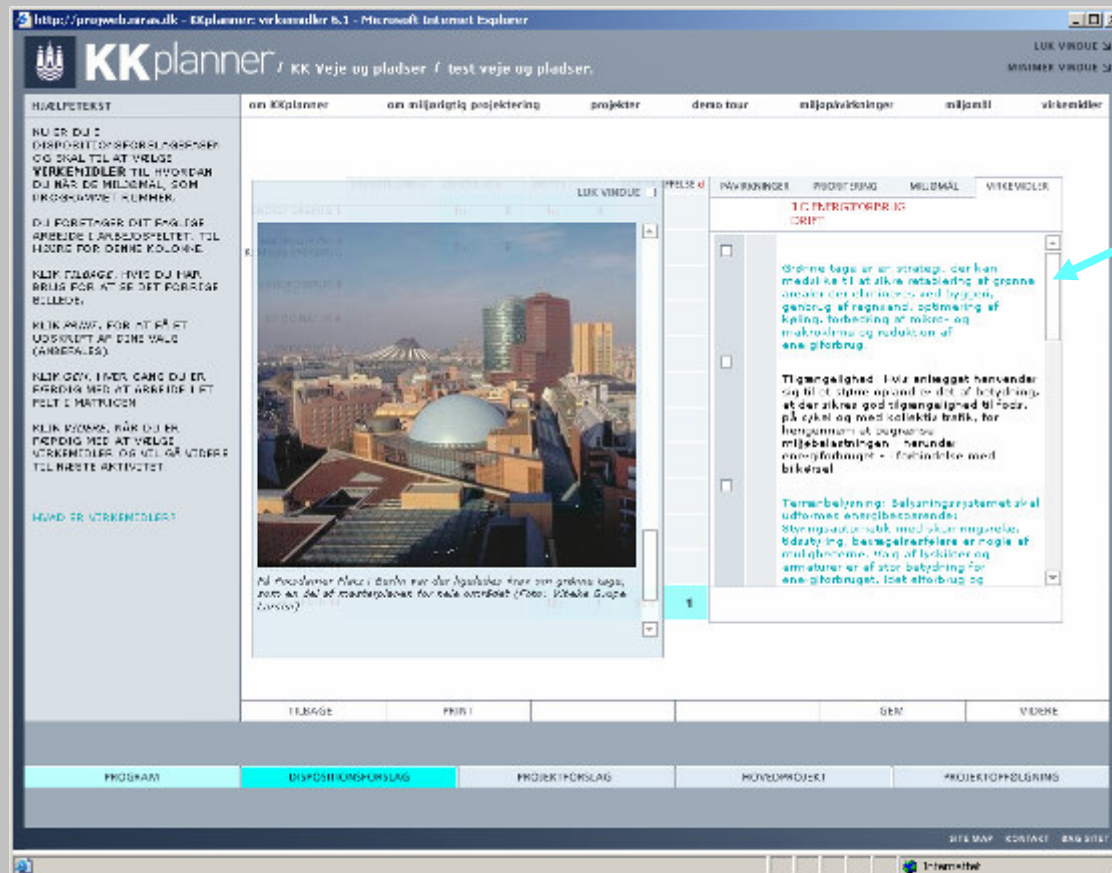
http://projweb.niras.dk - KKplanner: virkemidler 6.1 - Microsoft Internet Explorer

KKplanner / KK Veje og pladser / test veje og pladser.

LUK VINDUE
MINIMER VINDUE

HJÆLPETEKST

om KKplanner | om miljørigtig projektering | projekter | demo tour | miljøpåvirkninger | miljømål | virkemidler

NU ER DU I DISPOSITIONSFORSLAGSFASEN OG SKAL TIL AT VÆLGE VIRKEMIDLER TIL HVORDAN DU NÅR DE MILJØMÅL, SOM PROGRAMMET RUMMER.

DU FORETAGER DIT FAGLIGE ARBEJDE I ARBEJDSFELTET TIL HØJRE FOR DENNE KOLONNE.

KLIK TILBAGE, HVIS DU HAR BRUG FOR AT SE DET FORRIGE BILLEDE.

KLIK PRINT, FOR AT FÅ ET UDSKRIFT AF DINE VALG (ANBEFALES).

KLIK GEM, HVER GANG DU ER FÆRDIG MED AT ARBEJDE I ET FELT I MATRICEN.

KLIK VIDERE, NÅR DU ER FÆRDIG MED AT VÆLGE VIRKEMIDLER OG VIL GÅ VIDERE TIL NÆSTE AKTIVITET.

HVAD ER VIRKEMIDLER?

LUK VINDUE

På Potsdamer Platz i Berlin var der ligeledes tiner om grønne tage, som en del af masterplanen for hele området (Foto: Vibeke Grupe Larsen)

PÅVIRKNINGER | PRIORITERING | MILJØMÅL | VIRKEMIDLER

1.C ENERGIFORBRUG DRIFT

Grønne tage er en strategi, der kan medvirke til at sikre retablering af grønne arealer der eliminerer ved byggeri, genbrug af regnvand, optimering af køling, forbedring af mikro- og makroklima og reduktion af energiforbrug.

Tilgængelighed: Hvis anlægget henvender sig til at styre opland er det af betydning, at der sikres god tilgængelighed til fods, på cykel og med kollektiv trafik, for hengennem at begrænse miljøbelastningen – herunder energiforbruget – i forbindelse med biltrafik.

Termerbelysning: Belysningssystemet skal udformes energibesparende: Styringsautomatik med skumringsrelæ, tidsstyring, bevægelsesfølere er nogle af mulighederne. Valg af lyskilder og armaturer er af stor betydning for energiforbruget. Idet elforbrug og

1

TILBAGE | PRINT | GEM | VIDERE

PROGRAM | DISPOSITIONSFORSLAG | PROJEKTFORSLAG | HOVEDPROJEKT | PROJEKTOPFØLGNING

SITE MAP KONTAKT SØG SITET

Internettet